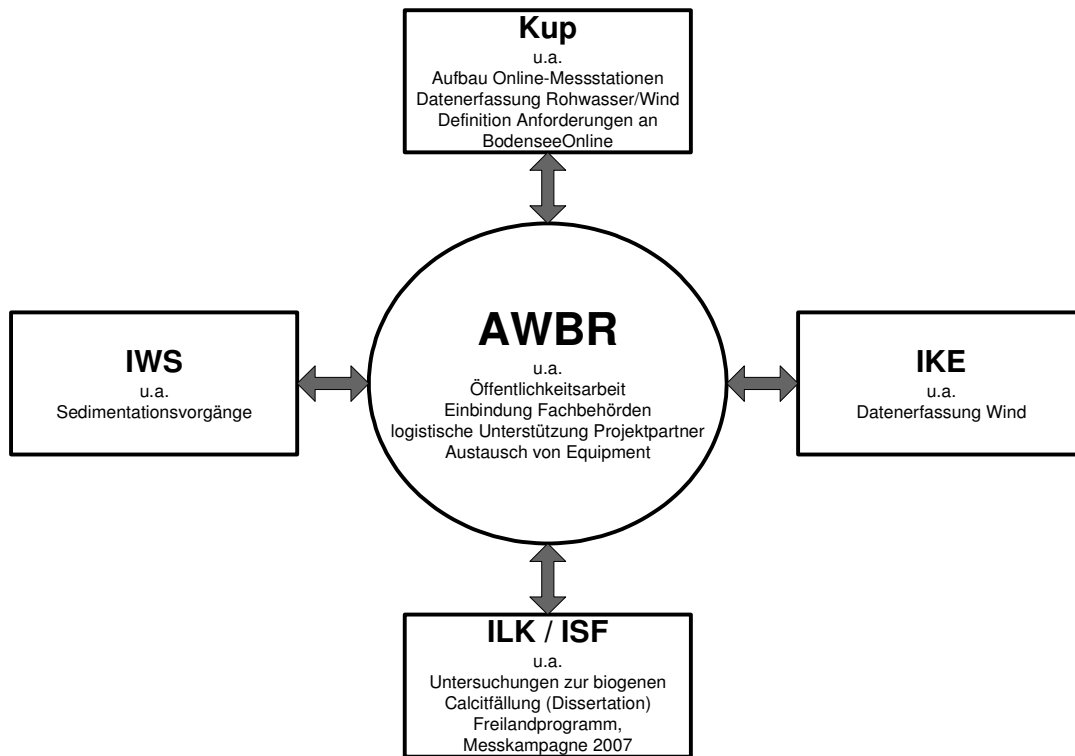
Kup
u.a.
Aufbau Online-Messstationen
Datenerfassung Rohwasser/Wind
Definition Anforderungen an BodenseeOnline

IWS
u.a.
Sedimentationsvorgänge

AWBR
u.a.
Öffentlichkeitsarbeit
Einbindung Fachbehörden
logistische Unterstützung Projektpartner
Austausch von Equipment

IKE
u.a.
Datenerfassung Wind

ILK / ISF
u.a.
Untersuchungen zur biogenen Calcitfällung (Dissertation)
Freilandprogramm,
Messkampagne 2007